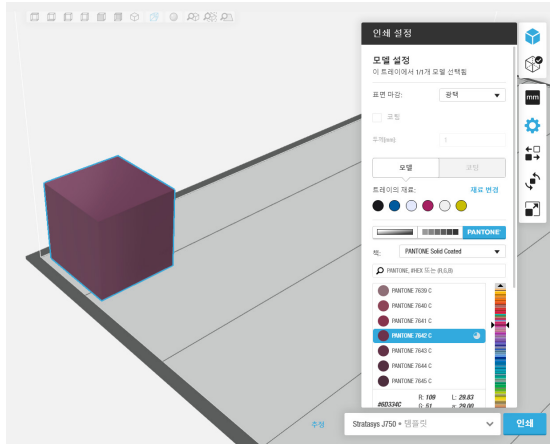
인쇄 설정

모델 설정
이 트레이에서 1/1개 모델 선택됨

표면 마감: 광택

코팅

두께(mm): 1

모델 코팅

트레이의 재료: 재료 변경

PANTONE

책: PANTONE Solid Coated

PANTONE, #HEX 또는 (R,G,B)

PANTONE 7639 C
PANTONE 7640 C
PANTONE 7641 C
PANTONE 7642 C
PANTONE 7643 C
PANTONE 7644 C
PANTONE 7645 C

#6D334C R: 109 G: 51 L: 29.83

mm

주문

Stratasys J750 • 템플릿

인쇄